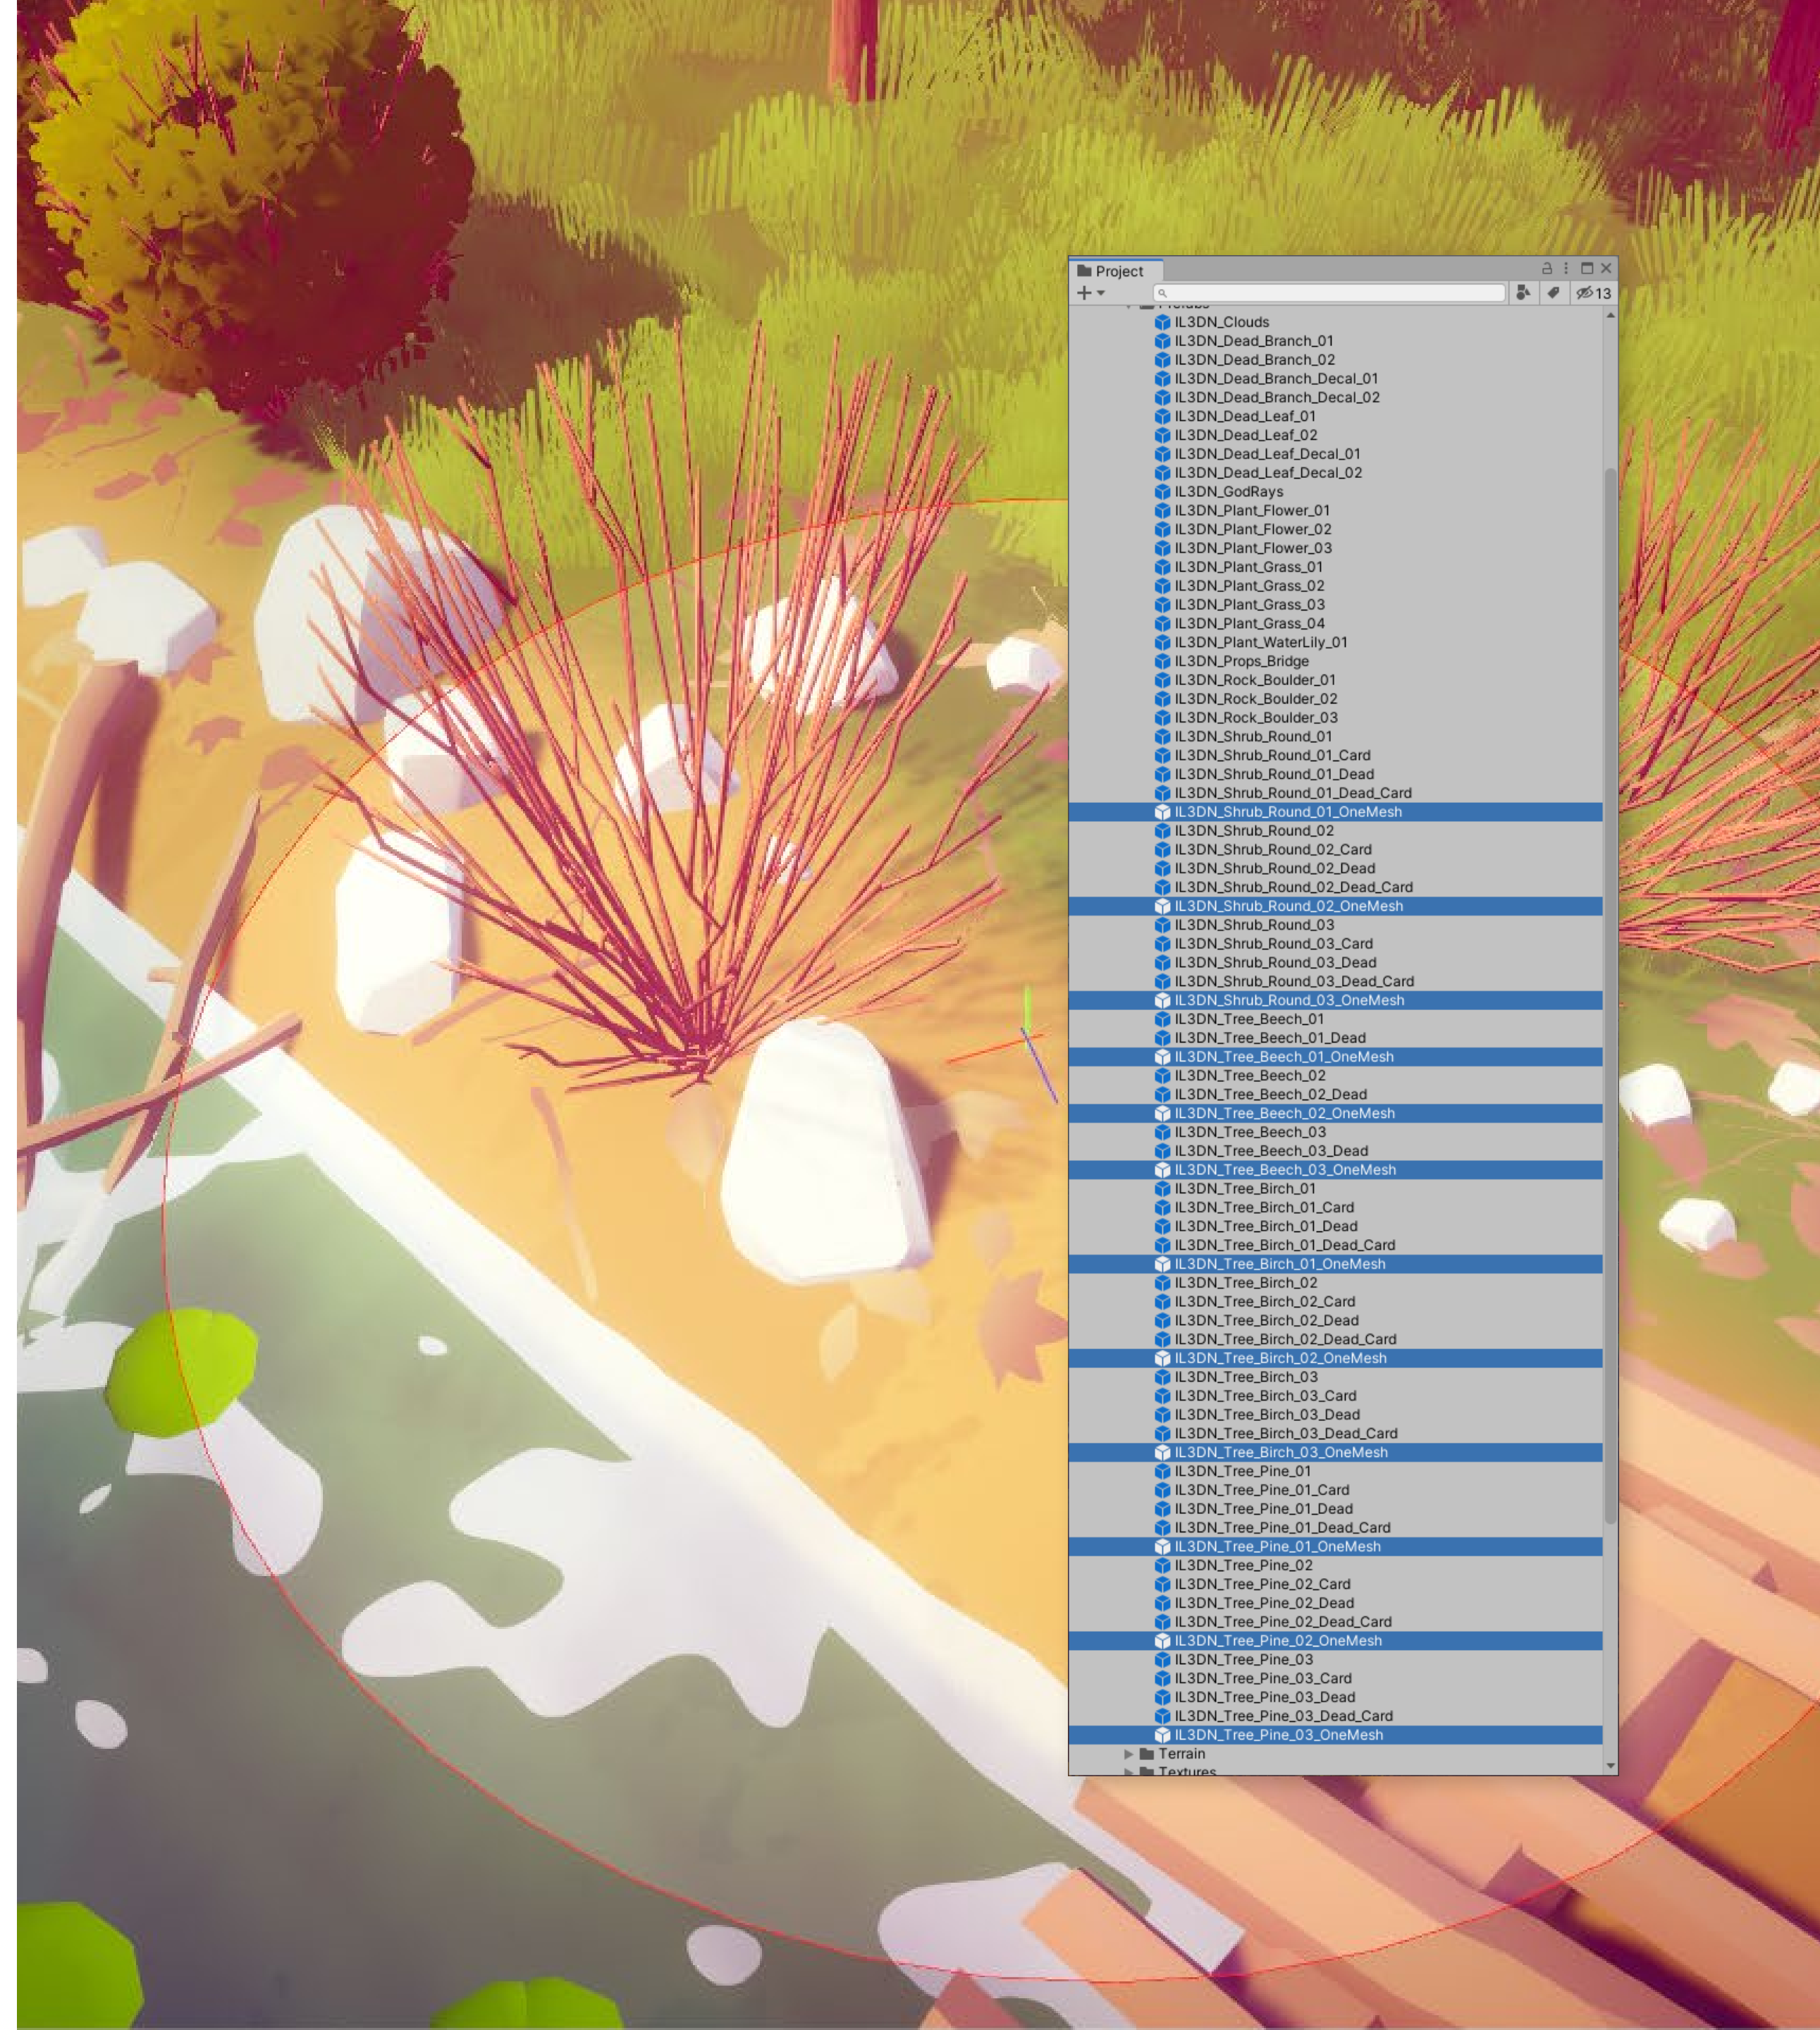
Project

13

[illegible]

IL3DN_Clouds
IL3DN_Dead_Branch_01
IL3DN_Dead_Branch_02
IL3DN_Dead_Branch_Decal_01
IL3DN_Dead_Branch_Decal_02
IL3DN_Dead_Leaf_01
IL3DN_Dead_Leaf_02
IL3DN_Dead_Leaf_Decal_01
IL3DN_Dead_Leaf_Decal_02
IL3DN_GodRays
IL3DN_Plant_Flower_01
IL3DN_Plant_Flower_02
IL3DN_Plant_Flower_03
IL3DN_Plant_Grass_01
IL3DN_Plant_Grass_02
IL3DN_Plant_Grass_03
IL3DN_Plant_Grass_04
IL3DN_Plant_WaterLily_01
IL3DN_Props_Bridge
IL3DN_Rock_Boulder_01
IL3DN_Rock_Boulder_02
IL3DN_Rock_Boulder_03
IL3DN_Shrub_Round_01
IL3DN_Shrub_Round_01_Card
IL3DN_Shrub_Round_01_Dead
IL3DN_Shrub_Round_01_Dead_Card
IL3DN_Shrub_Round_01_OneMesh
IL3DN_Shrub_Round_02
IL3DN_Shrub_Round_02_Card
IL3DN_Shrub_Round_02_Dead
IL3DN_Shrub_Round_02_Dead_Card
IL3DN_Shrub_Round_02_OneMesh
IL3DN_Shrub_Round_03
IL3DN_Shrub_Round_03_Card
IL3DN_Shrub_Round_03_Dead
IL3DN_Shrub_Round_03_Dead_Card
IL3DN_Shrub_Round_03_OneMesh
IL3DN_Tree_Beech_01
IL3DN_Tree_Beech_01_Dead
IL3DN_Tree_Beech_01_OneMesh
IL3DN_Tree_Beech_02
IL3DN_Tree_Beech_02_Dead
IL3DN_Tree_Beech_02_OneMesh
IL3DN_Tree_Beech_03
IL3DN_Tree_Beech_03_Dead
IL3DN_Tree_Beech_03_OneMesh
IL3DN_Tree_Birch_01
IL3DN_Tree_Birch_01_Card
IL3DN_Tree_Birch_01_Dead
IL3DN_Tree_Birch_01_Dead_Card
IL3DN_Tree_Birch_01_OneMesh
IL3DN_Tree_Birch_02
IL3DN_Tree_Birch_02_Card
IL3DN_Tree_Birch_02_Dead
IL3DN_Tree_Birch_02_Dead_Card
IL3DN_Tree_Birch_02_OneMesh
IL3DN_Tree_Birch_03
IL3DN_Tree_Birch_03_Card
IL3DN_Tree_Birch_03_Dead
IL3DN_Tree_Birch_03_Dead_Card
IL3DN_Tree_Birch_03_OneMesh
IL3DN_Tree_Pine_01
IL3DN_Tree_Pine_01_Card
IL3DN_Tree_Pine_01_Dead
IL3DN_Tree_Pine_01_Dead_Card
IL3DN_Tree_Pine_01_OneMesh
IL3DN_Tree_Pine_02
IL3DN_Tree_Pine_02_Card
IL3DN_Tree_Pine_02_Dead
IL3DN_Tree_Pine_02_Dead_Card
IL3DN_Tree_Pine_02_OneMesh
IL3DN_Tree_Pine_03
IL3DN_Tree_Pine_03_Card
IL3DN_Tree_Pine_03_Dead
IL3DN_Tree_Pine_03_Dead_Card
IL3DN_Tree_Pine_03_OneMesh
Terrain
Textures